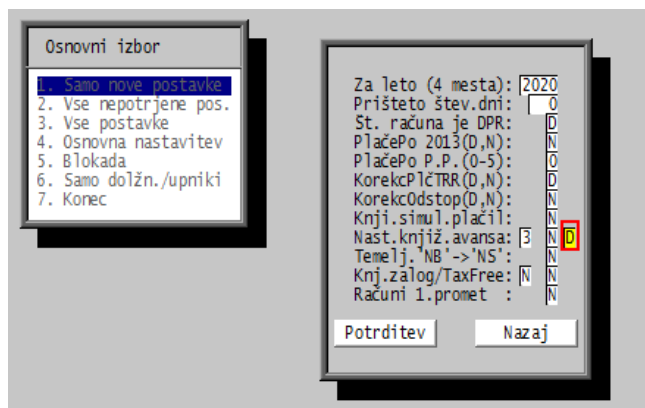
Osnovni izbor

1. Samo nove postavke
2. Vse nepotrjene pos.
3. Vse postavke
4. Osnovna nastavitev
5. Blokada
6. Samo dolžn./upniki
7. Konec

Za leto (4 mesta): 2020
Prišteto štev.dni: 0
Št. računa je DPR: D
PlačePo 2013(D,N): N
PlačePo P.P.(0-5): 0
KorekcPlčTRR(D,N): D
KorekcOdstop(D,N): N
Knji.simul.plačil: N
Nast.knjiž.avansa: 3 N D
Temelj.'NB'->'NS': N
Knj.zalog/TaxFree: N N
Računi 1.promet : N

Potrditev
Nazaj